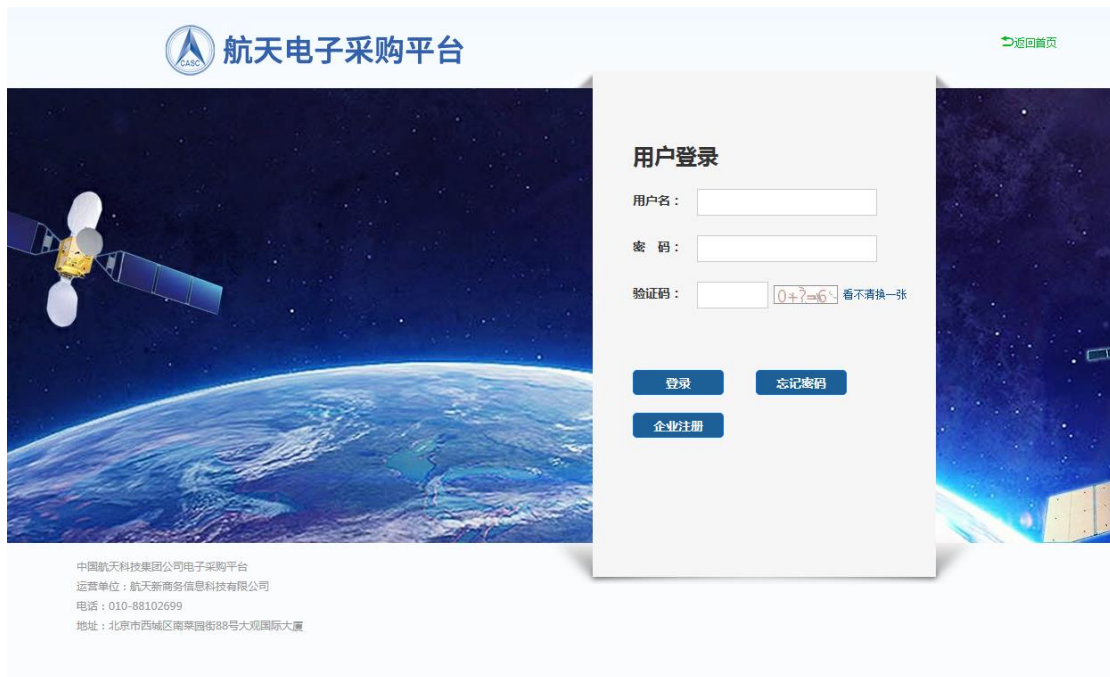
CASC 航天电子采购平台

返回首页

用户登录

用户名：

密　码：

验证码：　0+?=6　看不清换一张

登录

忘记密码

企业注册

中国航天科技集团公司电子采购平台
运营单位：航天新商务信息科技有限公司
电话：010-88102699
地址：北京市西城区南菜园街88号大观国际大厦